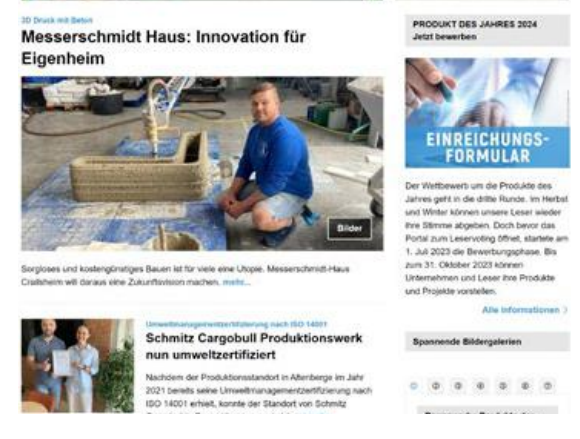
3D Druck mit Beton

Messerschmidt Haus: Innovation für Eigenheim

Bilder

Sorgloses und kostengünstiges Bauen ist für viele eine Utopie. Messerschmidt-Haus Crailsheim will dies daraus eine Zukunftsvision machen. mehr...

Umweltmanagementzertifizierung nach ISO 14001

Schmitz Cargobull Produktionswerk nun umweltzertifiziert

Nachdem der Produktionsstandort in Altenberge im Jahr 2021 bereits seine Umweltmanagementzertifizierung nach ISO 14001 erhielt, konnte der Standort von Schmitz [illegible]

PRODUKT DES JAHRES 2024
Jetzt bewerben

EINREICHUNGS-FORMULAR

Der Wettbewerb um die Produkte des Jahres geht in die dritte Runde. Im Herbst und Winter können unsere Leser wieder ihre Stimme abgeben. Doch bevor das Portal zum Leservoting öffnet, startete am 1. Juli 2023 die Bewerbungsphase. Bis zum 31. Oktober 2023 können Unternehmen und Leser ihre Produkte und Projekte vorstellen.

Alle Informationen

Spannende Bildergalerien

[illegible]